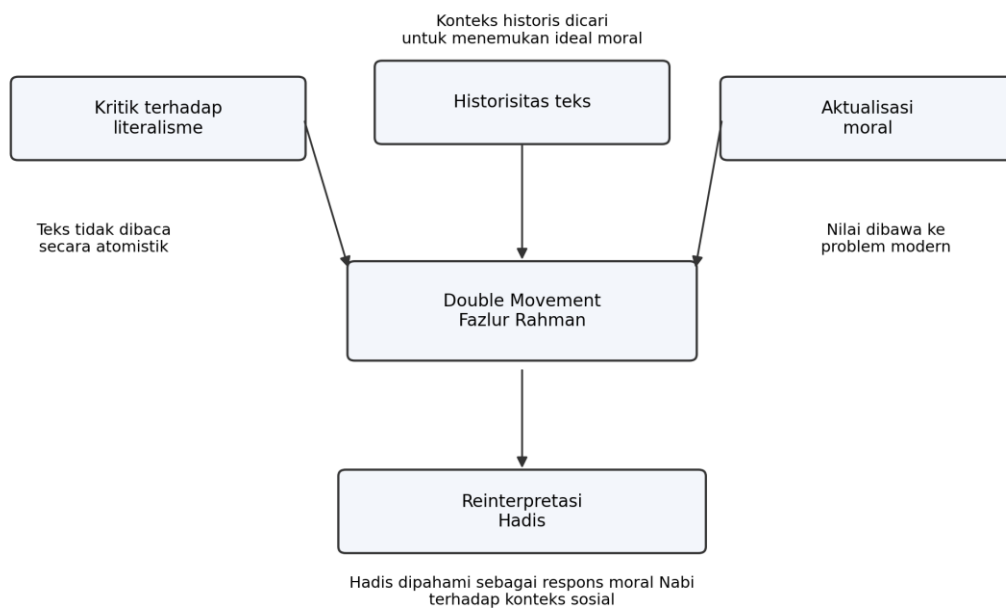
Konteks historis dicari untuk menemukan ideal moral

Kritik terhadap literalisme

Historisitas teks

Aktualisasi moral

Teks tidak dibaca secara atomistik

Nilai dibawa ke problem modern

Double Movement Fazlur Rahman

Reinterpretasi Hadis

Hadis dipahami sebagai respons moral Nabi terhadap konteks sosial